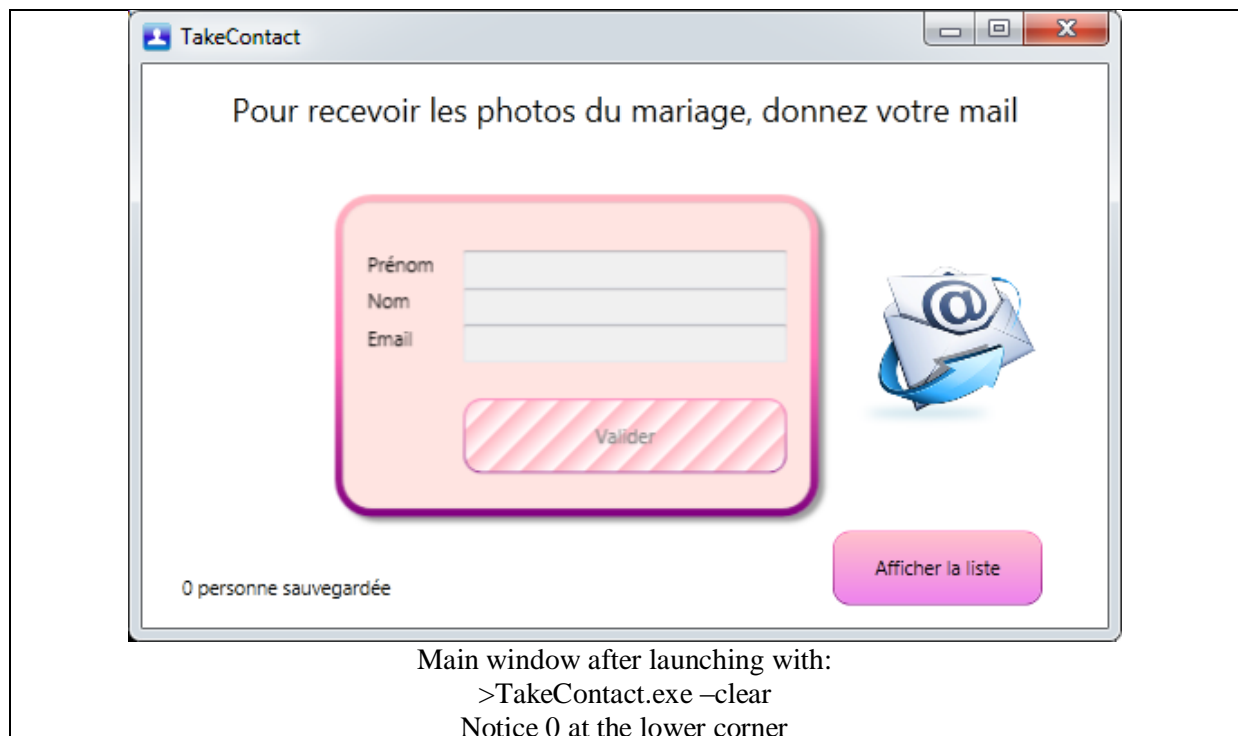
TakeContact

Pour recevoir les photos du mariage, donnez votre mail

Prénom
Nom
Email

Valider

Afficher la liste

0 personne sauvegardée

Main window after launching with:
>TakeContact.exe –clear
Notice 0 at the lower corner